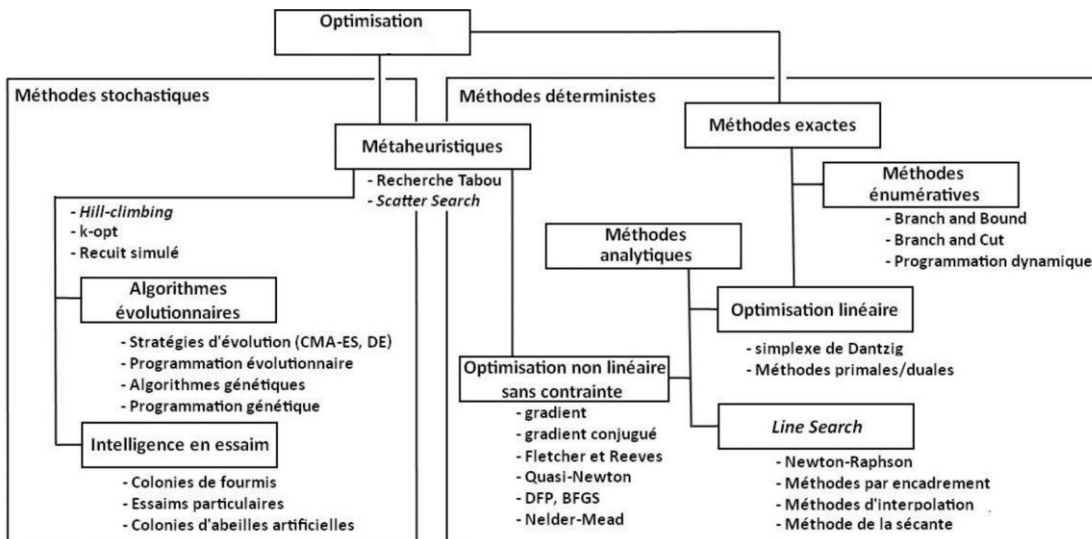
Optimisation

Méthodes stochastiques

Méthodes déterministes

Métaheuristiques

- Recherche Tabou
- Scatter Search

Méthodes exactes

Méthodes énumératives

- Branch and Bound
- Branch and Cut
- Programmation dynamique

- Hill-climbing
- k-opt
- Recuit simulé

Méthodes analytiques

Algorithmes évolutionnaires

- Stratégies d'évolution (CMA-ES, DE)
- Programmation évolutionnaire
- Algorithmes génétiques
- Programmation génétique

Optimisation linéaire

- simplexe de Dantzig
- Méthodes primales/duales

Optimisation non linéaire sans contrainte

- gradient
- gradient conjugué
- Fletcher et Reeves
- Quasi-Newton
- DFP, BFGS
- Nelder-Mead

Intelligence en essaim

- Colonies de fourmis
- Essaims particulaires
- Colonies d'abeilles artificielles

Line Search

- Newton-Raphson
- Méthodes par encadrement
- Méthodes d'interpolation
- Méthode de la sécante